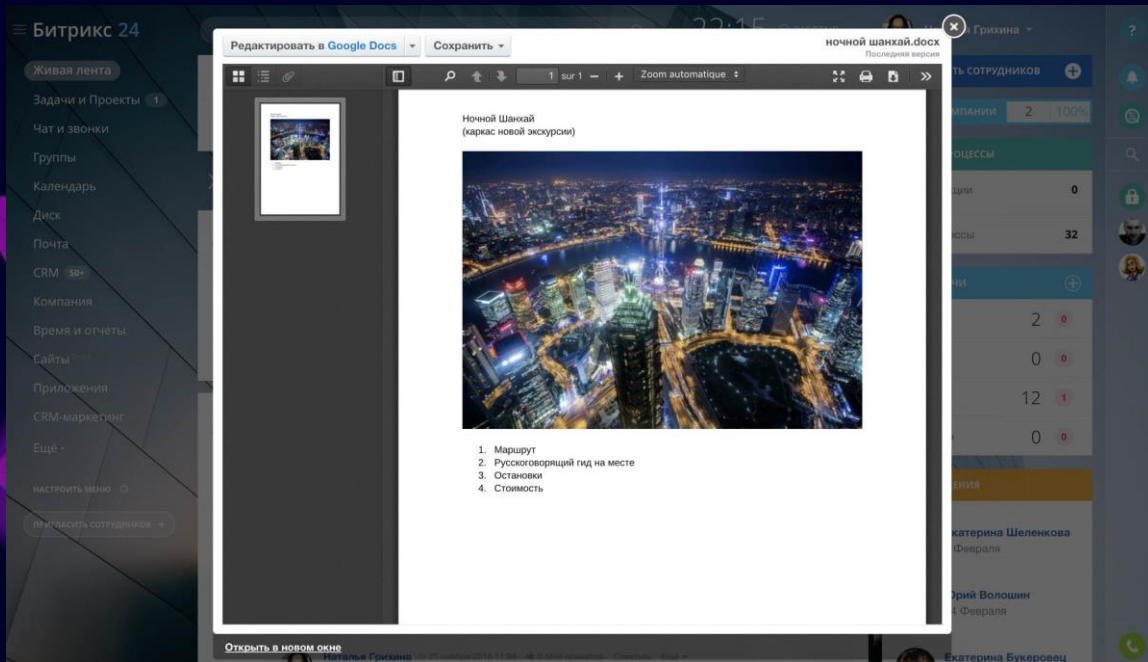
Битрикс 24

Живая лента
Задачи и Проекты 1
Чат и звонки
Группы
Календарь
Диск
Почта
CRM 50+
Компания
Время и отчеты
Сайты
Приложения
CRM-маркетинг
Ещё

НАСТРОИТЬ МЕНЮ

ПРИГЛАСИТЬ СОТРУДНИКОВ +

22:15

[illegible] Грихина

Редактировать в Google Docs | Сохранить

ночной шанхай.docx
Последняя версия

1 sur 1 — + Zoom automatique

Ночной Шанхай
(каркас новой экскурсии)

1. Маршрут
2. Русскоговорящий гид на месте
3. Остановки
4. Стоимость

Открыть в новом окне

ТЬ СОТРУДНИКОВ
МПАНИИ 2 100%
ОЦЕССЫ
ЦИИ 0
ОССЫ 32
2 0
0 0
12 1
0 0

Екатерина Шеленкова
Февраля
Юрий Волошин
4 Февраля
Екатерина Букеровец

Наталья Грихина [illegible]